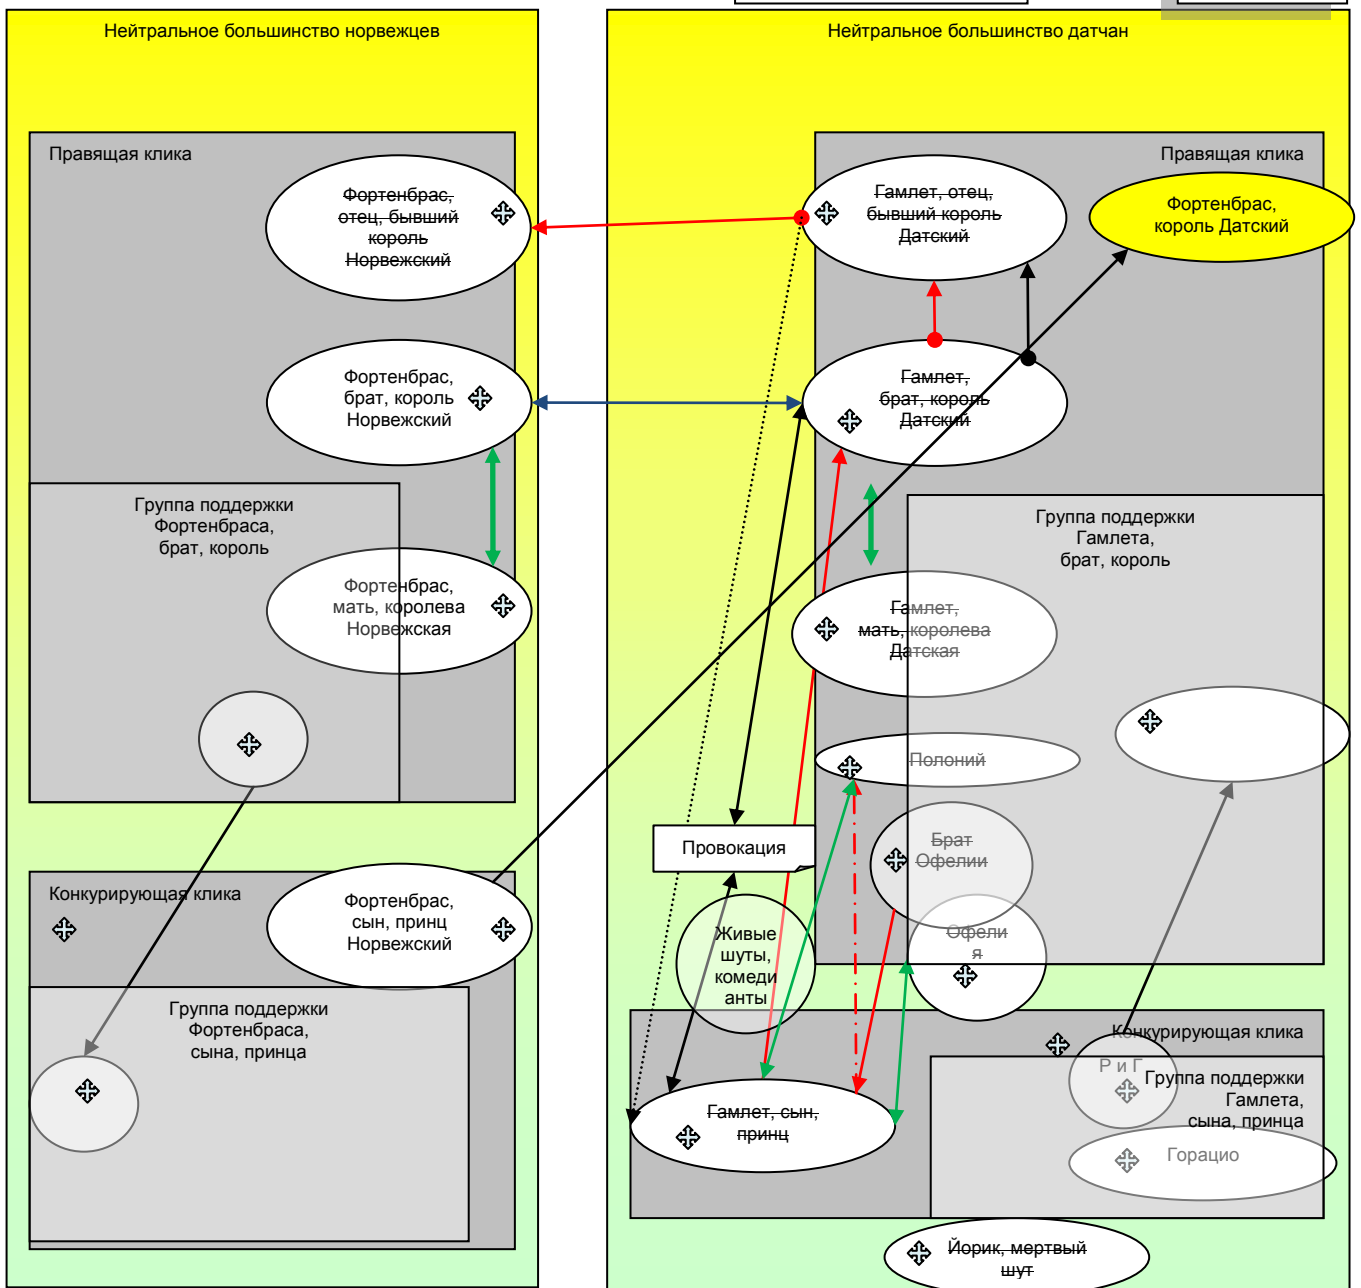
Нейтральное большинство норвежцев

Правящая клика

Фортенбрас, отец, бывший король Норвежский

Фортенбрас, брат, король Норвежский

Группа поддержки Фортенбраса, брат, король

Фортенбрас, мать, королева Норвежская

Конкурирующая клика

Фортенбрас, сын, принц Норвежский

Группа поддержки Фортенбраса, сына, принца

Нейтральное большинство датчан

Правящая клика

Гамлет, отец, бывший король Датский

Фортенбрас, король Датский

Гамлет, брат, король Датский

Группа поддержки Гамлета, брат, король

Гамлет, мать, королева Датская

Полоний

Провокация

Брат Офелии

Офели я

Живые шуты, комеди анты

Конкурирующая клика

Р и Г

Группа поддержки Гамлета, сына, принца

Гамлет, сын, принц

Горацио

Йорик, мертвый шут